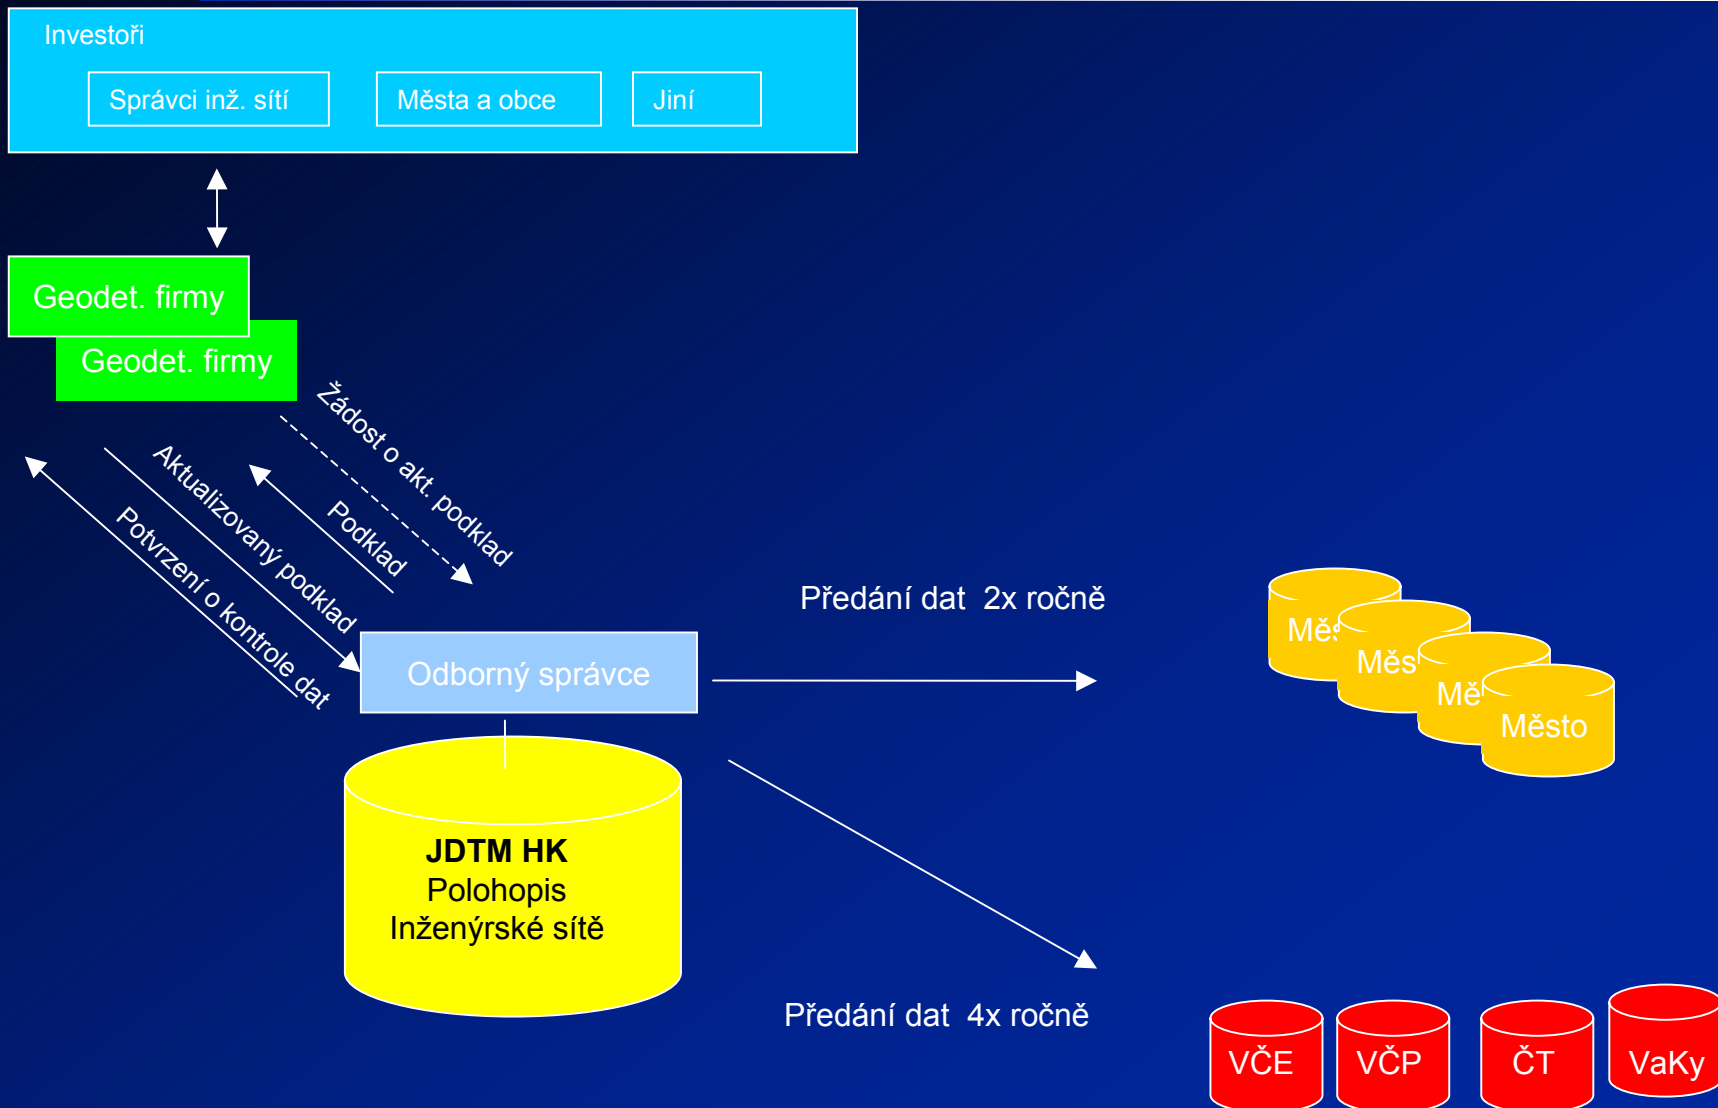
Investoři

Správci inž. sítí

Města a obce

Jiní

Geodet. firmy

Geodet. firmy

Žádost o akt. podklad

Podklad

Aktualizovaný podklad

Potvrzení o kontrole dat

Předání dat 2x ročně

Měs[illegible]

Měs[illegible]

Mě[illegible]

Město

Odborný správce

JDTM HK
Polohopis
Inženýrské sítě

Předání dat 4x ročně

VČE

VČP

ČT

VaKy